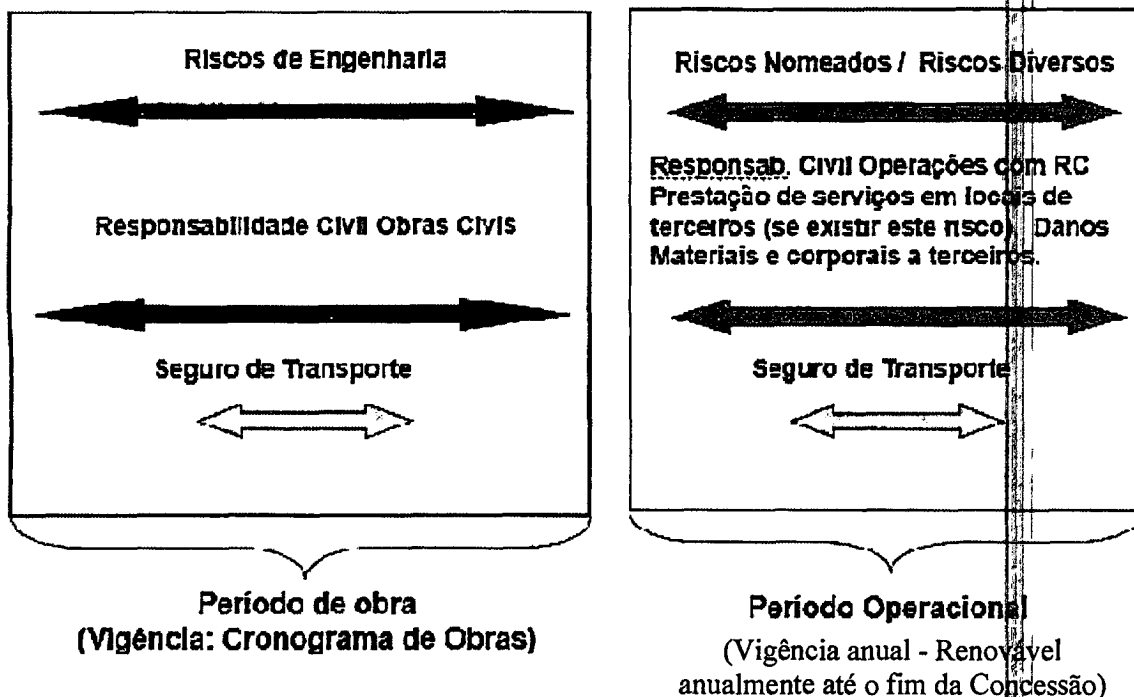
Riscos de Engenharia

Responsabilidade Civil Obras Civis

Seguro de Transporte

Período de obra
(Vigência: Cronograma de Obras)

Riscos Nomeados / Riscos Diversos

Responsab. Civil Operações com RC Prestação de serviços em locais de terceiros (se existir este risco). Danos Materiais e corporais a terceiros.

Seguro de Transporte

Período Operacional
(Vigência anual - Renovável anualmente até o fim da Concessão)